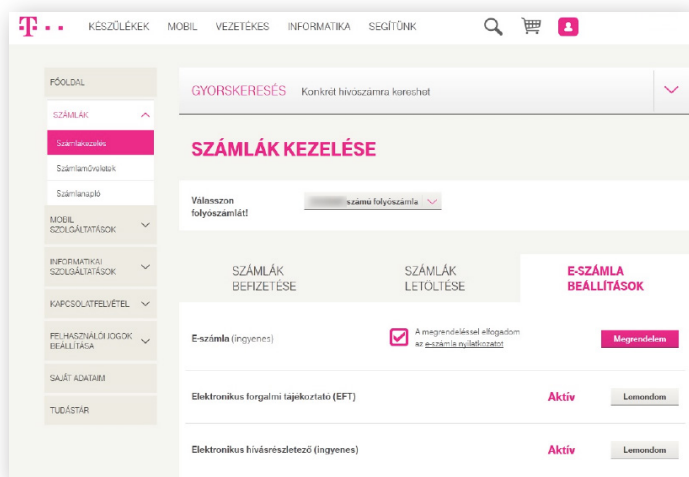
T · · KÉSZÜLÉKEK MOBIL VEZETÉKES INFORMATIKA SEGÍTÜNK

FŐOLDAL

SZÁMLÁK

Számlakezelés

Számlaműveletek

Számlanapló

MOBIL SZOLGÁLTATÁSOK

INFORMATIKAI SZOLGÁLTATÁSOK

KAPCSOLATFELVÉTEL

FELHASZNÁLÓI JOGOK BEÁLLÍTÁSA

SAJÁT ADATAIM

TUDÁSTÁR

GYORSKERESÉS Konkrét hívószámra kereshet

SZÁMLÁK KEZELÉSE

Válasszon folyószámlát! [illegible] számú folyószámla

SZÁMLÁK BEFIZETÉSE

SZÁMLÁK LETÖLTÉSE

E-SZÁMLA BEÁLLÍTÁSOK

E-számla (ingyenes)

A megrendeléssel elfogadom az e-számla nyilatkozatot

Megrendelem

Elektronikus forgalmi tájékoztató (EFT) Aktív Lemondom

Elektronikus hívásrészletező (ingyenes) Aktív Lemondom